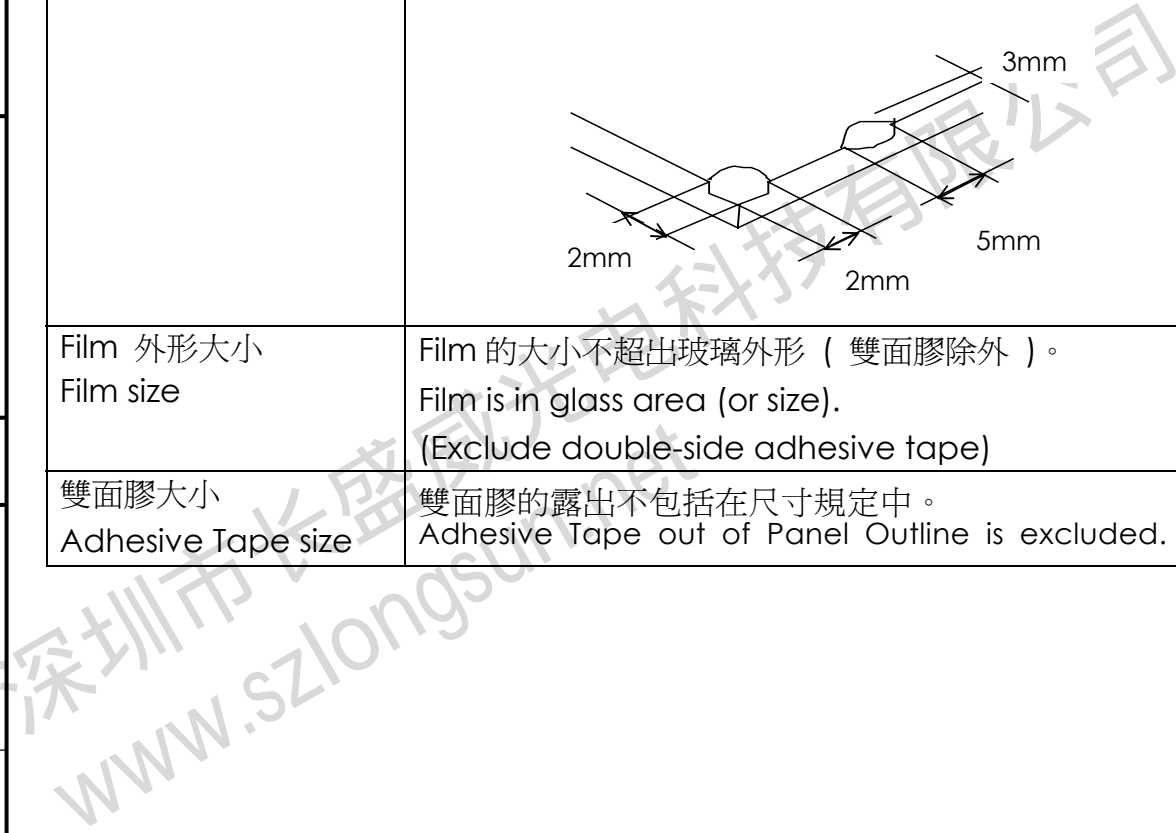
|  | 3mm<br>2mm 2mm 5mm |
|---|---|
| Film 外形大小<br>Film size | Film 的大小不超出玻璃外形 ( 雙面膠除外 )。<br>Film is in glass area (or size).<br>(Exclude double-side adhesive tape) |
| 雙面膠大小<br>Adhesive Tape size | 雙面膠的露出不包括在尺寸規定中。<br>Adhesive Tape out of Panel Outline is excluded. |

深圳市长盛威光电科技有限公司
www.szlongsun.net